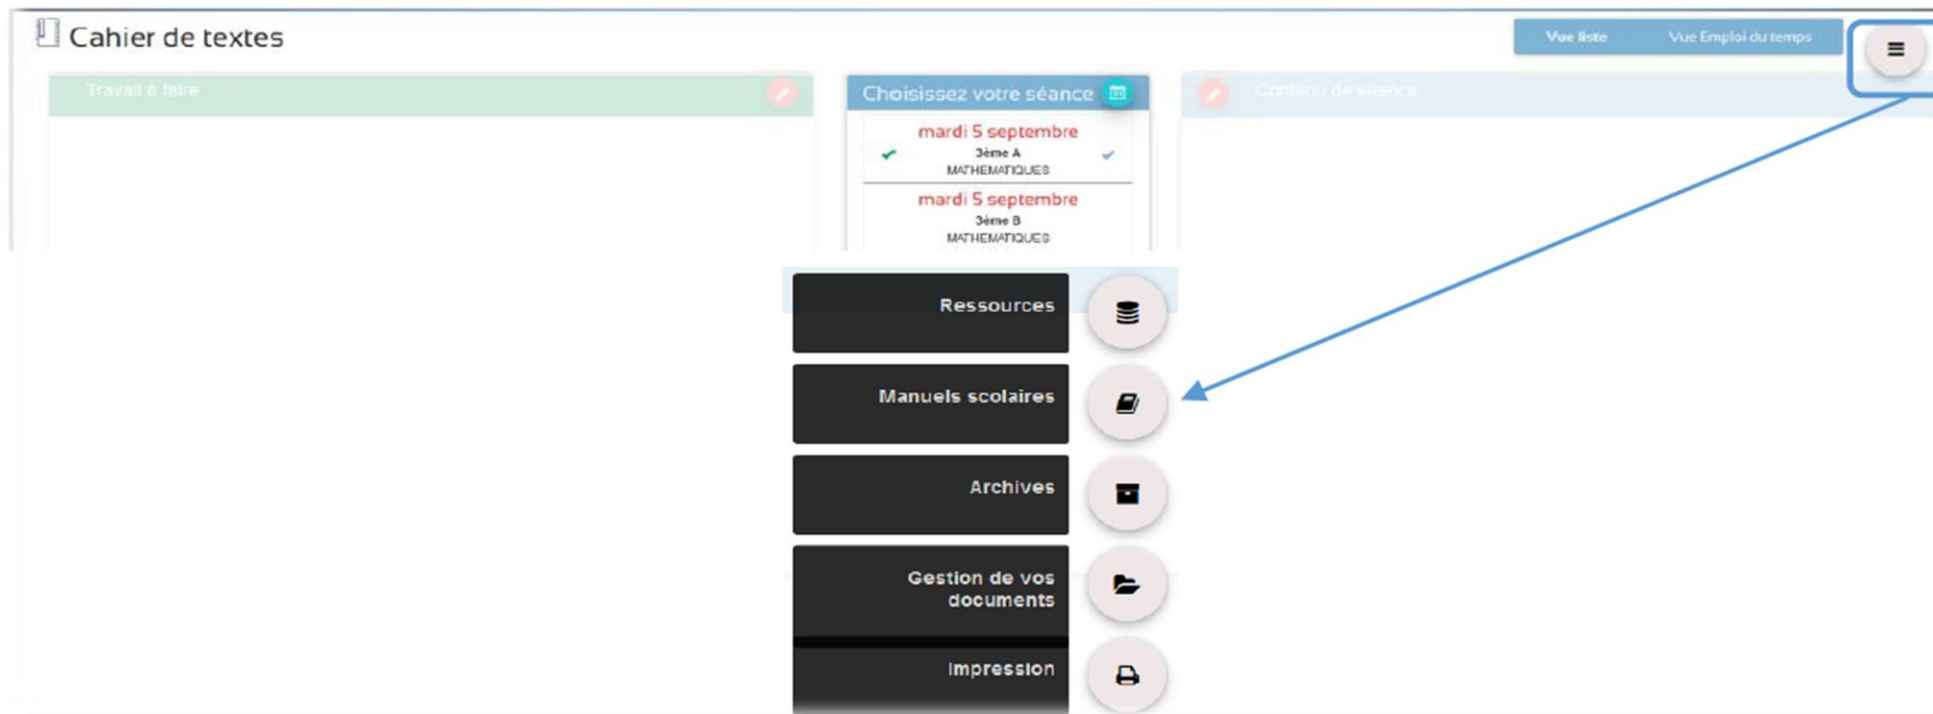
Cahier de textes

Vue liste

Vue Emploi du temps

Travail à faire

Choisissez votre séance

mardi 5 septembre
3ème A
MATHEMATIQUES

mardi 5 septembre
3ème B
MATHEMATIQUES

Contenu de séance

Ressources

Manuels scolaires

Archives

Gestion de vos documents

Impression